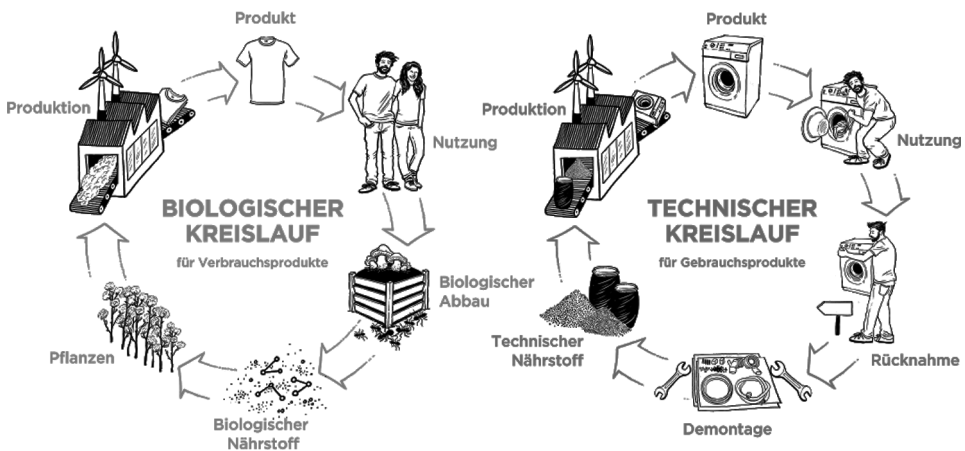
Produkt

Produktion

Nutzung

BIOLOGISCHER KREISLAUF

für Verbrauchsprodukte

Biologischer Abbau

Pflanzen

Biologischer Nährstoff

Produkt

Produktion

Nutzung

TECHNISCHER KREISLAUF

für Gebrauchsprodukte

Technischer Nährstoff

Rücknahme

Demontage